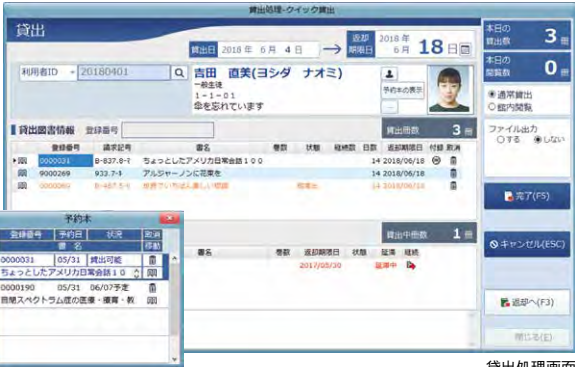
貸出処理-クイック貸出

貸出

貸出日 2018 年 6月 4日 ▦

返却期限日 2018 年 6月 18日 ▦

本日の貸出数 3 冊

本日の閲覧数 0 冊

利用者ID 20180401

吉田 直美(ヨシダ ナオミ)
一般生徒
1－1－01
傘を忘れています

予約本の表示

● 通常貸出
○ 館内閲覧

ファイル出力
○ する ● しない

貸出図書情報 登録番号

貸出冊数 3 冊

| | 登録番号 | 請求記号 | 書名 | 巻数 | 状態 | 継続 | 日数 | 返却期限日 | 付録 | 取消 |
|---|---|---|---|---|---|---|---|---|---|---|
| ▸ 回 | 0000031 | B-837.8-ｷ | ちょっとしたアメリカ日常会話１００ | | | | 14 | 2018/06/18 | ⊜ | 🗑 |
| 回 | 9000269 | 933.7-ﾍ | アルジャーノンに花束を | | | | 14 | 2018/06/18 | | 🗑 |
| 回 | 0000060 | B-487.5-ｾ | 世界でいちばん美しい図鑑 | | 予約本 | | 14 | 2018/06/18 | | 🗑 |

貸出中冊数 1 冊

| 書名 | 巻数 | 返却期限日 | 状態 | 延滞 | 継続 |
|---|---|---|---|---|---|
| | | 2017/05/30 | | 延滞中 | |

完了(F5)

キャンセル(ESC)

返却へ(F3)

閉じる(E)

予約本

| 登録番号 | 予約日 | 状況 | 取消 |
|---|---|---|---|
| 書名 | | | 移動 |
| 0000031 | 05/31 | 貸出可能 | 🗑 |
| ちょっとしたアメリカ日常会話１０ | | | 回 |
| 0000190 | 05/31 | 06/07予定 | 🗑 |
| 音間スペクトラム症の医療・療育・教 | | | 回 |

貸出処理画面